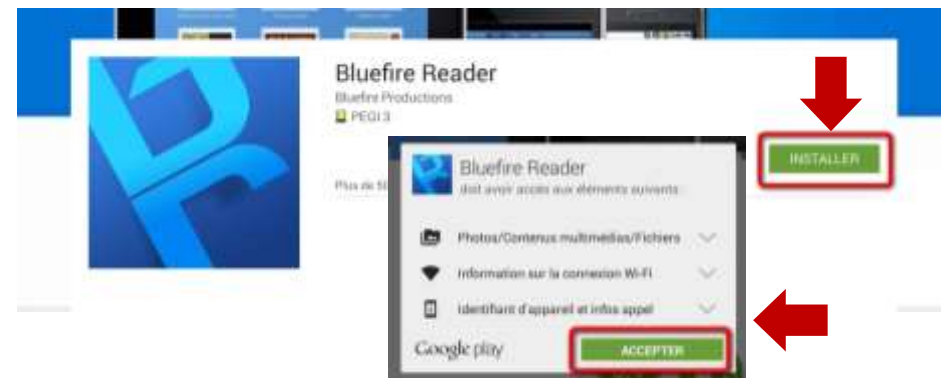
Bluefire Reader
Bluefire Productions
PEGI 3

INSTALLER

Plus de 50 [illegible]

Bluefire Reader
doit avoir accès aux éléments suivants :

Photos/Contenus multimédias/Fichiers

Information sur la connexion Wi-Fi

Identifiant d'appareil et infos appel

Google play

ACCEPTER